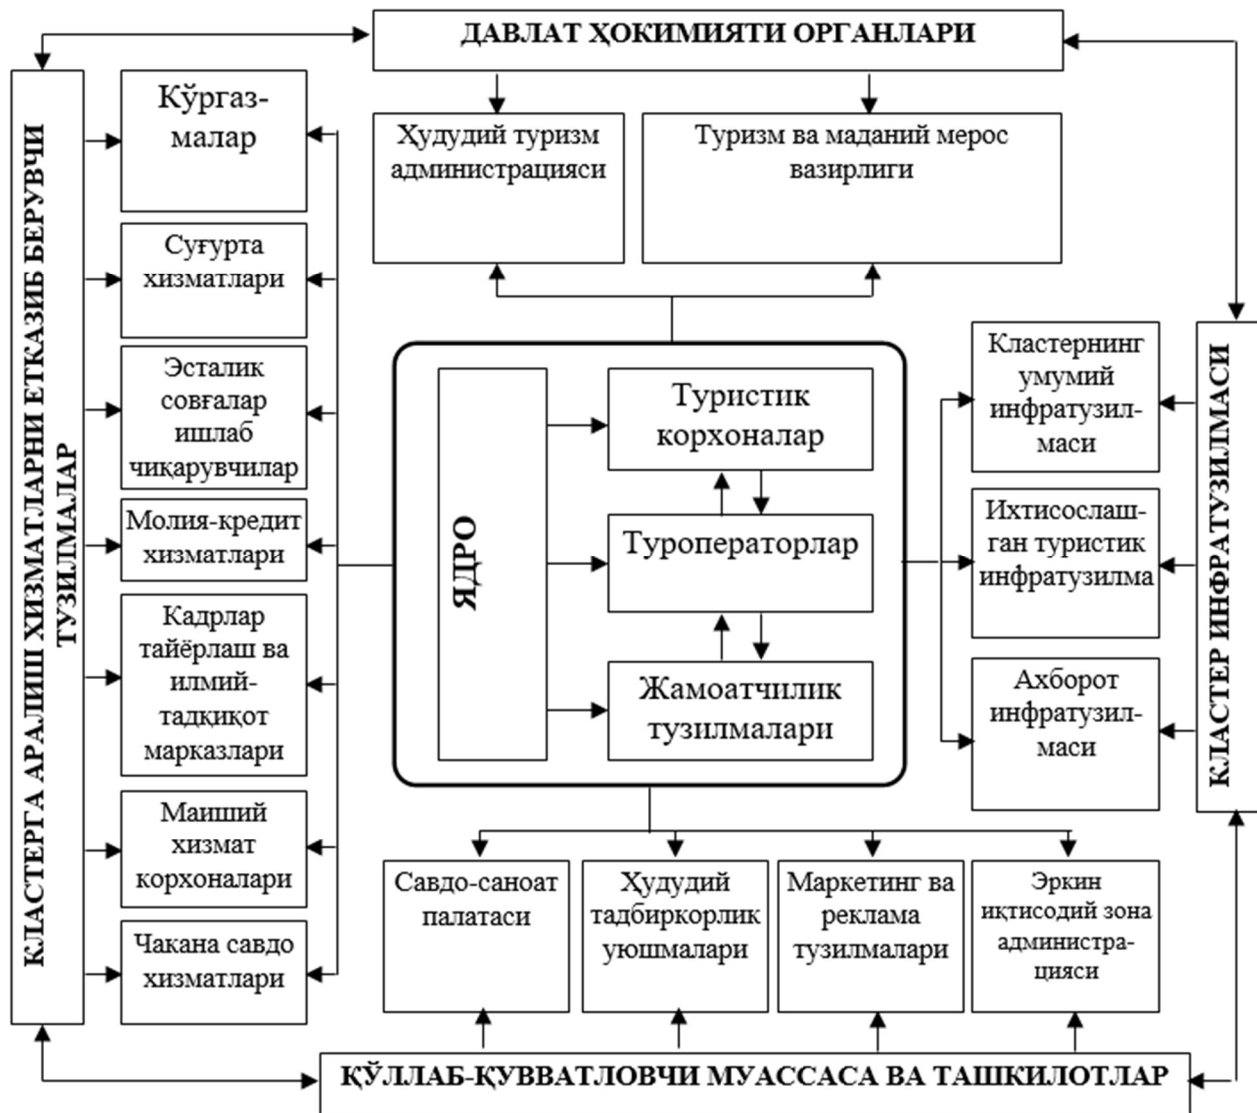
ДАВЛАТ ҲОКИМИЯТИ ОРГАНЛАРИ

Ҳудудий туризм администрацияси

Туризм ва маданий мерос вазирлиги

КЛАСТЕРГА АРАЛИШ ХИЗМАТЛАРНИ ЕТКАЗИБ БЕРУВЧИ ТУЗИЛМАЛАР

Кўргазмалар

Суғурта хизматлари

Эсталик совғалар ишлаб чиқарувчилар

Молия-кредит хизматлари

Кадрлар тайёрлаш ва илмий-тадқиқот марказлари

Маиший хизмат корхоналари

Чакана савдо хизматлари

ЯДРО

Туристик корхоналар

Туроператорлар

Жамоатчилик тузилмалари

КЛАСТЕР ИНФРАТУЗИЛМАСИ

Кластернинг умумий инфратузилмаси

Ихтисослашган туристик инфратузилма

Ахборот инфратузилмаси

Савдо-саноат палатаси

Ҳудудий тадбиркорлик уюшмалари

Маркетинг ва реклама тузилмалари

Эркин иқтисодий зона администрацияси

ҚЎЛЛАБ-ҚУВВАТЛОВЧИ МУАССАСА ВА ТАШКИЛОТЛАР